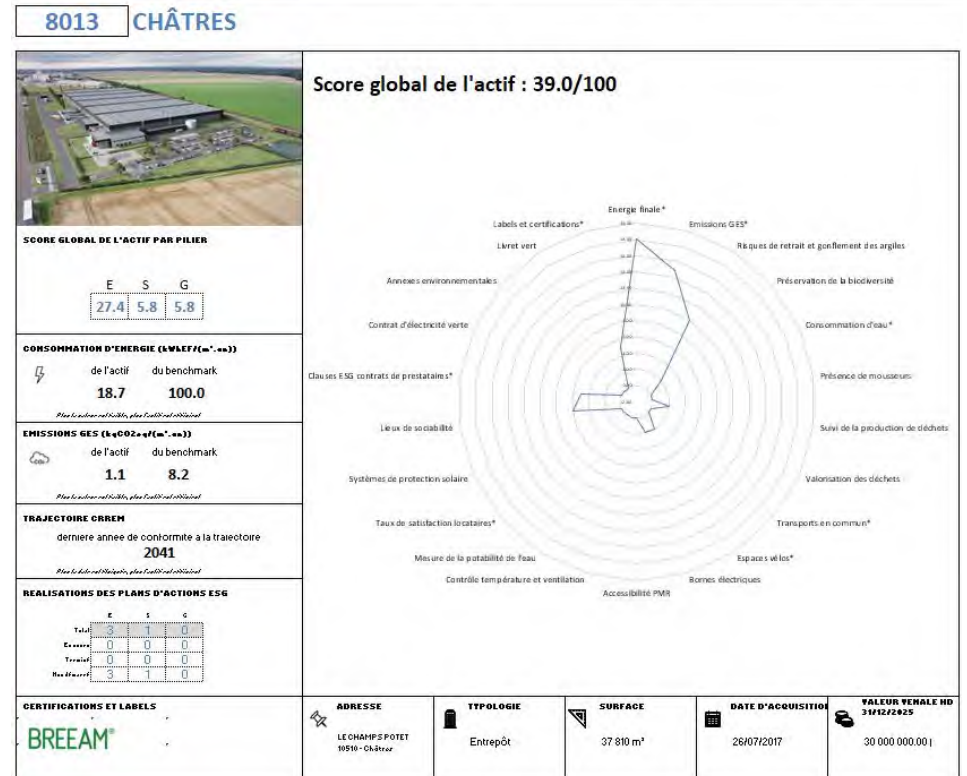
8013 CHÂTRES

Score global de l'actif : 39.0/100

SCORE GLOBAL DE L'ACTIF PAR PILIER

| E | S | G |
|---|---|---|
| 27.4 | 5.8 | 5.8 |

CONSOMMATION D'ENERGIE (kWhEF/(m².an))

de l'actif 18.7
du benchmark 100.0

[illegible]

EMISSIONS GES (kgCO2eq/(m².an))

de l'actif 1.1
du benchmark 8.2

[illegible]

TRAJECTOIRE CRREM

derniere annee de conformite a la trajectoire
2041

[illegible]

REALISATIONS DES PLANS D'ACTIONS ESG

| | E | S | G |
|---|---|---|---|
| Total | 3 | 1 | 0 |
| En cours | 0 | 0 | 0 |
| Terminé | 0 | 0 | 0 |
| Non démarré | 3 | 1 | 0 |

Energie finale*
Emissions GES*
Risques de retrait et gonflement des argiles
Préservation de la biodiversité
Consommation d'eau*
Présence de mousseurs
Suivi de la production de déchets
Valorisation des déchets
Transports en commun*
Espaces vélos*
Bornes électriques
Accessibilité PMR
Contrôle température et ventilation
Mesure de la potabilité de l'eau
Taux de satisfaction locataires*
Systèmes de protection solaire
Lieux de sociabilité
Clauses ESG contrats de prestataires*
Contrat d'électricité verte
Annexes environnementales
Livret vert
Labels et certifications*

CERTIFICATIONS ET LABELS
BREEAM®

ADRESSE
LE CHAMPS POTET
10510 - Châtres

TYPOLOGIE
Entrepôt

SURFACE
37 810 m²

DATE D'ACQUISITION
26/07/2017

VALEUR VENALE HD 31/12/2025
30 000 000.00 |